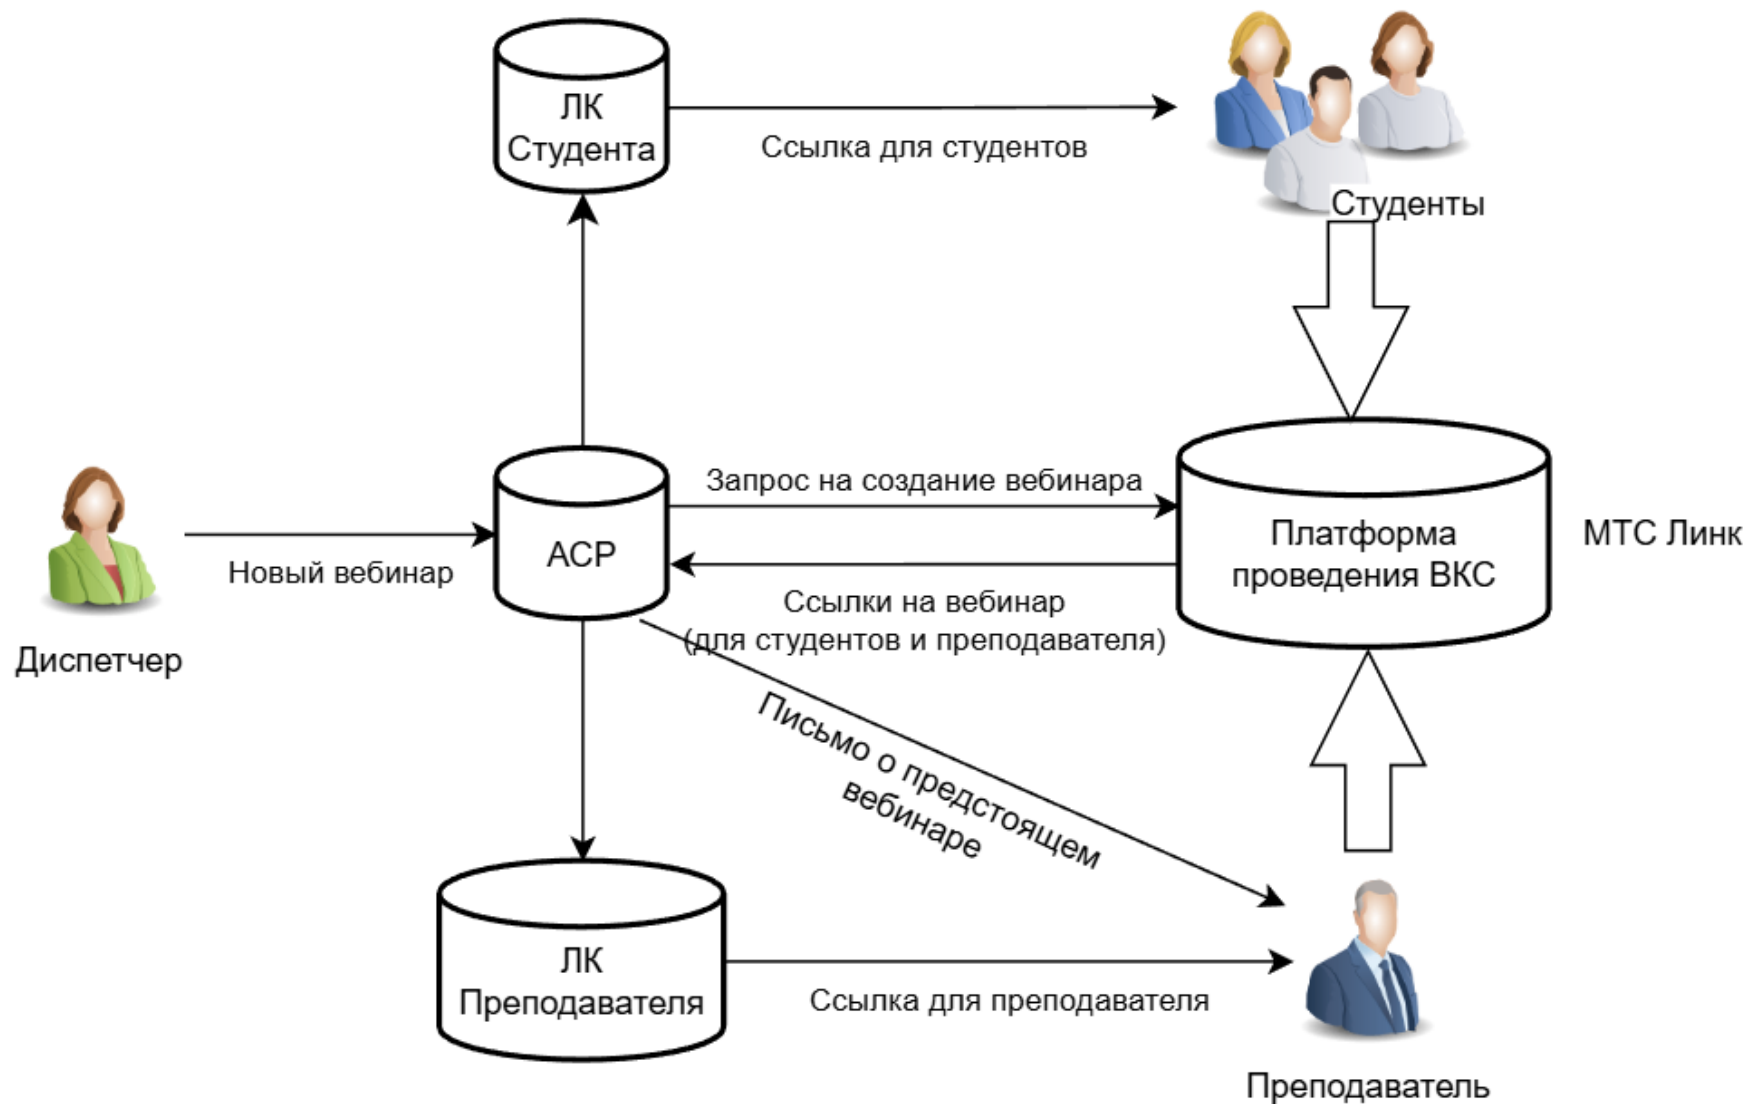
ЛК Студента

Ссылка для студентов

Студенты

Диспетчер

Новый вебинар

АСР

Запрос на создание вебинара

Платформа проведения ВКС

МТС Линк

Ссылки на вебинар (для студентов и преподавателя)

Письмо о предстоящем вебинаре

ЛК Преподавателя

Ссылка для преподавателя

Преподаватель